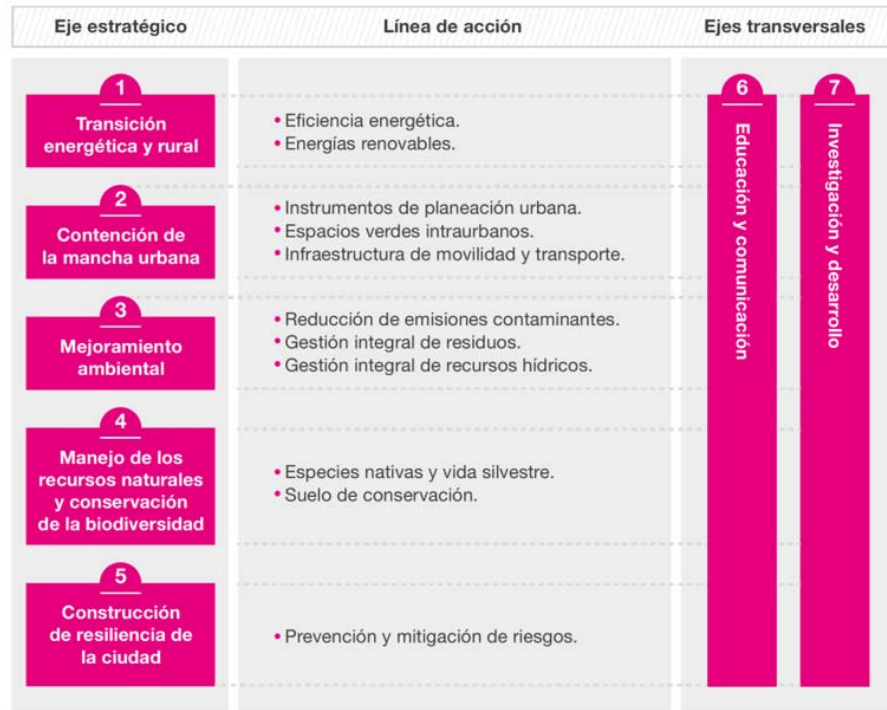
| Eje estratégico | Línea de acción |
|---|---|
| 1 Transición energética y rural | • Eficiencia energética.<br>• Energías renovables. |
| 2 Contención de la mancha urbana | • Instrumentos de planeación urbana.<br>• Espacios verdes intraurbanos.<br>• Infraestructura de movilidad y transporte. |
| 3 Mejoramiento ambiental | • Reducción de emisiones contaminantes.<br>• Gestión integral de residuos.<br>• Gestión integral de recursos hídricos. |
| 4 Manejo de los recursos naturales y conservación de la biodiversidad | • Especies nativas y vida silvestre.<br>• Suelo de conservación. |
| 5 Construcción de resiliencia de la ciudad | • Prevención y mitigación de riesgos. |

Ejes transversales

6 Educación y comunicación

7 Investigación y desarrollo